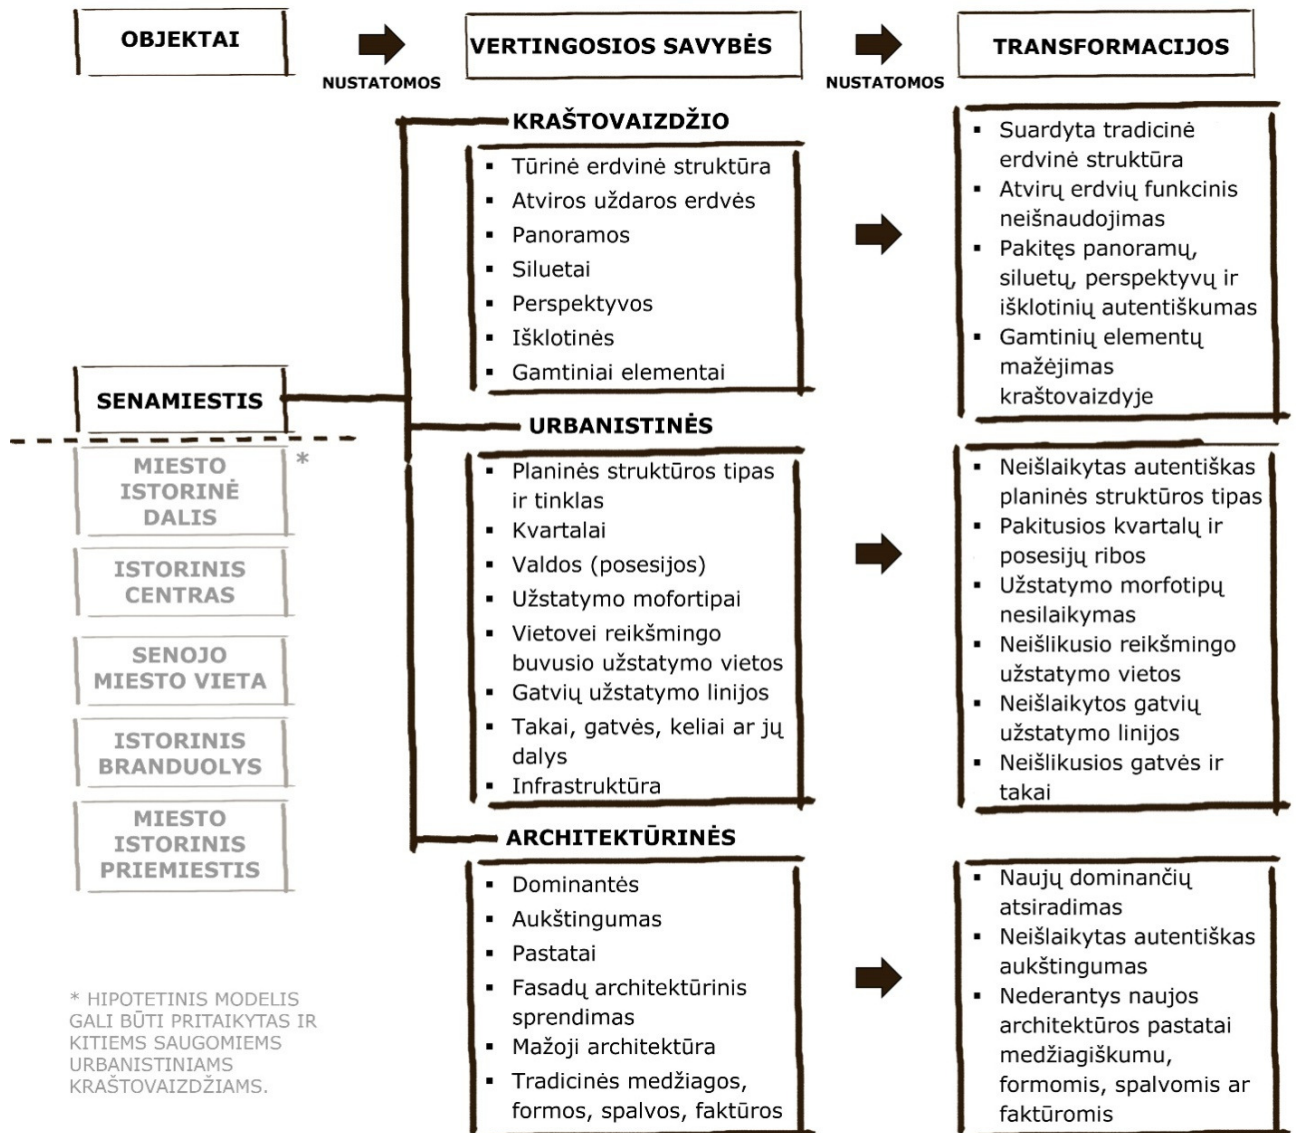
OBJEKTAI

NUSTATOMOS

VERTINGOSIOS SAVYBĖS

NUSTATOMOS

TRANSFORMACIJOS

KRAŠTOVAIZDŽIO

- Tūrinė erdvinė struktūra
- Atviros uždaros erdvės
- Panoramos
- Siluetai
- Perspektyvos
- Išklotinės
- Gamtiniai elementai

- Suardyta tradicinė erdvinė struktūra
- Atvirų erdvių funkcinis neišnaudojimas
- Pakitęs panoramų, siluetų, perspektyvų ir išklotinių autentiškumas
- Gamtinių elementų mažėjimas kraštovaizdyje

SENAMIESTIS

MIESTO ISTORINĖ DALIS *

ISTORINIS CENTRAS

SENOJO MIESTO VIETA

ISTORINIS BRANDUOLYS

MIESTO ISTORINIS PRIEMIESTIS

URBANISTINĖS

- Planinės struktūros tipas ir tinklas
- Kvartalai
- Valdos (posesijos)
- Užstatymo mofortipai
- Vietovei reikšmingo buvusio užstatymo vietos
- Gatvių užstatymo linijos
- Takai, gatvės, keliai ar jų dalys
- Infrastruktūra

- Neišlaikytas autentiškas planinės struktūros tipas
- Pakitusios kvartalų ir posesijų ribos
- Užstatymo morfotipų nesilaikymas
- Neišlikusio reikšmingo užstatymo vietos
- Neišlaikytos gatvių užstatymo linijos
- Neišlikusios gatvės ir takai

ARCHITEKTŪRINĖS

- Dominantės
- Aukštingumas
- Pastatai
- Fasadų architektūrinis sprendimas
- Mažoji architektūra
- Tradicinės medžiagos, formos, spalvos, faktūros

- Naujų dominančių atsiradimas
- Neišlaikytas autentiškas aukštingumas
- Nederantys naujos architektūros pastatai medžiagiškumu, formomis, spalvomis ar faktūromis

* HIPOTETINIS MODELIS GALI BŪTI PRITAIKYTAS IR KITIEMS SAUGOMIEMS URBANISTINIAMS KRAŠTOVAIZDŽIAMS.